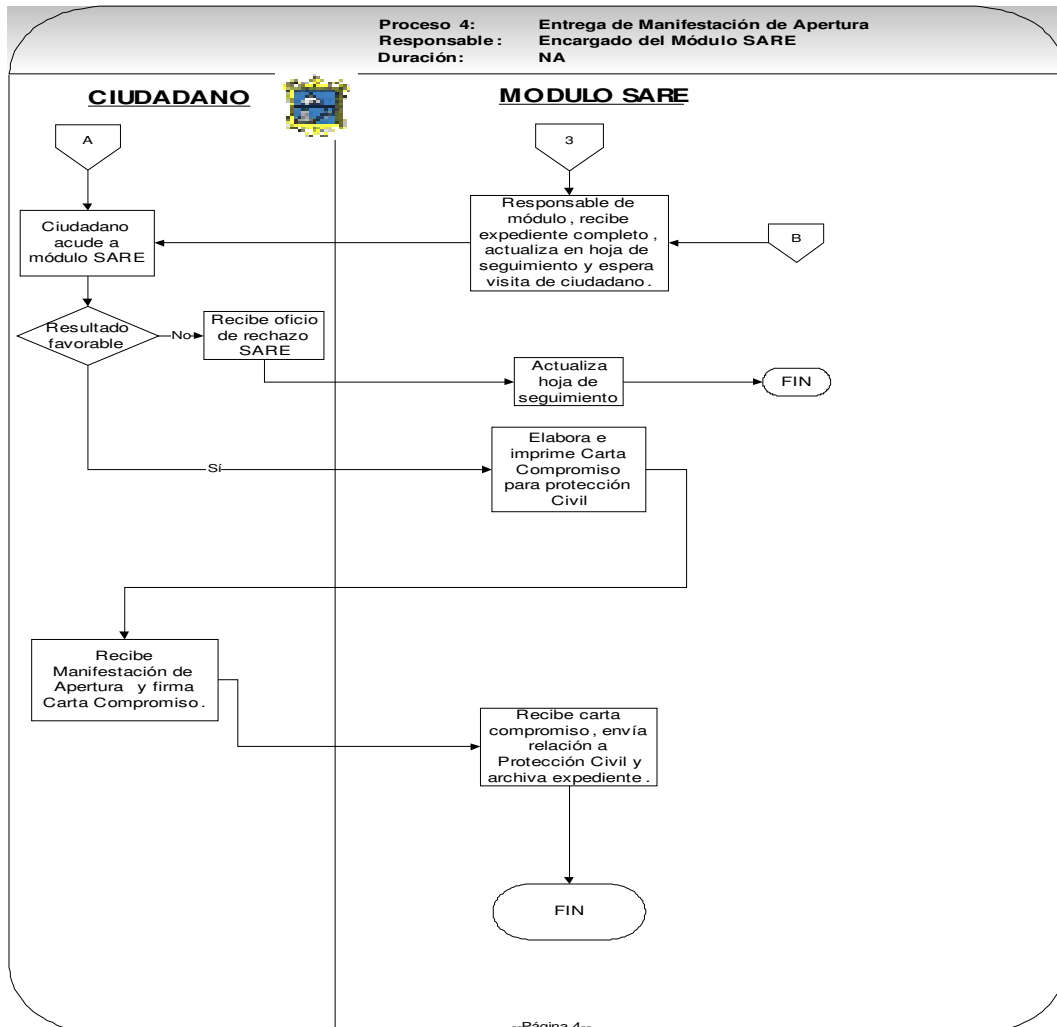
Proceso 4: Entrega de Manifestación de Apertura
Responsable: Encargado del Módulo SARE
Duración: NA

CIUDADANO

MODULO SARE

A

3

Responsable de módulo, recibe expediente completo, actualiza en hoja de seguimiento y espera visita de ciudadano.

B

Ciudadano acude a módulo SARE

Resultado favorable

No

Recibe oficio de rechazo SARE

Actualiza hoja de seguimiento

FIN

Si

Elabora e imprime Carta Compromiso para protección Civil

Recibe Manifestación de Apertura y firma Carta Compromiso.

Recibe carta compromiso, envía relación a Protección Civil y archiva expediente.

FIN

--Página 4--